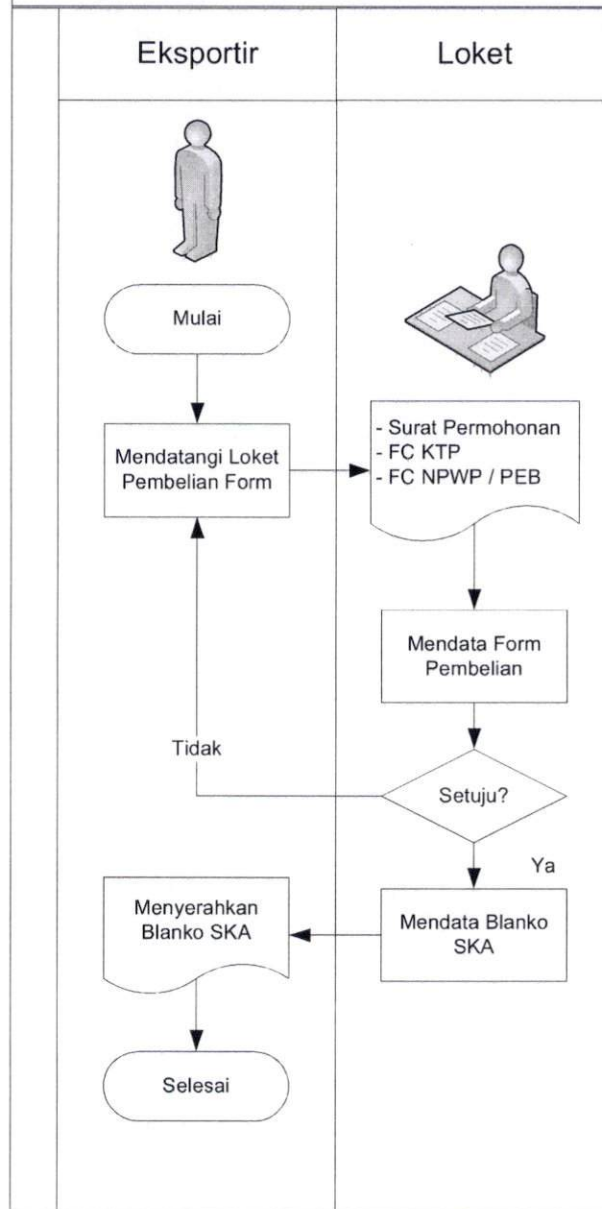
| Eksportir | Loket |
|---|---|

Mulai

Mendatangi Loket Pembelian Form

- Surat Permohonan
- FC KTP
- FC NPWP / PEB

Mendata Form Pembelian

Tidak

Setuju?

Ya

Menyerahkan Blanko SKA

Mendata Blanko SKA

Selesai